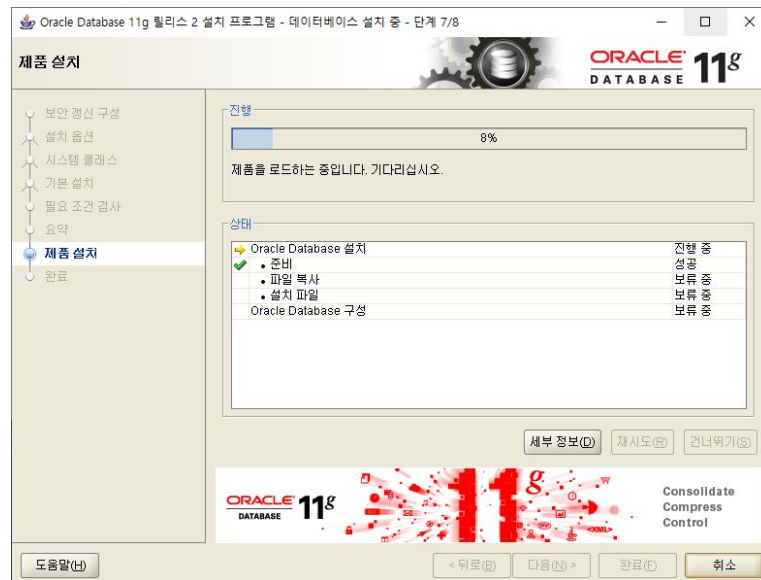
Oracle Database 11g 릴리스 2 설치 프로그램 - 데이터베이스 설치 중 - 단계 7/8

제품 설치

ORACLE DATABASE 11g

보안 갱신 구성
설치 옵션
시스템 클래스
기본 설치
필요 조건 검사
요약
제품 설치
완료

진행

8%

제품을 로드하는 중입니다. 기다리십시오.

상태

| | |
|---|---|
| Oracle Database 설치 | 진행 중 |
| • 준비 | 성공 |
| • 파일 복사 | 보류 중 |
| • 설치 파일 | 보류 중 |
| Oracle Database 구성 | 보류 중 |

세부 정보(D) 재시도(R) 건너뛰기(S)

ORACLE DATABASE 11g

Consolidate
Compress
Control

도움말(H) < 뒤로(B) 다음(N) > 완료(F) 취소